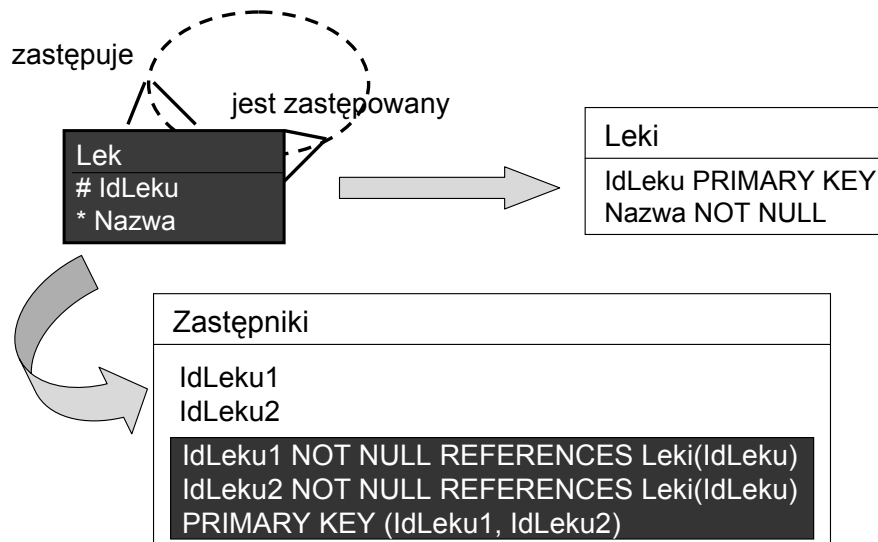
zastępuje

jest zastępowany

Lek
# IdLeku
* Nazwa

Leki
IdLeku PRIMARY KEY
Nazwa NOT NULL

Zastępniki
IdLeku1
IdLeku2
IdLeku1 NOT NULL REFERENCES Leki(IdLeku)
IdLeku2 NOT NULL REFERENCES Leki(IdLeku)
PRIMARY KEY (IdLeku1, IdLeku2)